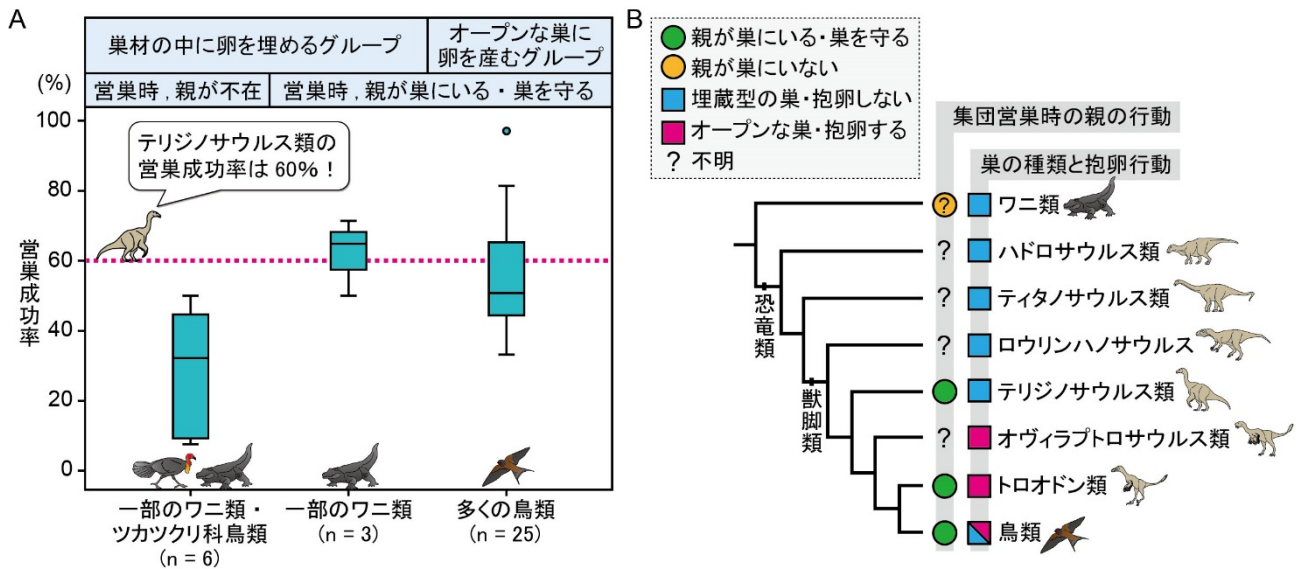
A

巣材の中に卵を埋めるグループ | オープンな巣に卵を産むグループ
営巣時，親が不在 | 営巣時，親が巣にいる・巣を守る

(%)
100
80
60
40
20
0

営巣成功率

テリジノサウルス類の営巣成功率は 60%！

一部のワニ類・ツカツクリ科鳥類
(n = 6)

一部のワニ類
(n = 3)

多くの鳥類
(n = 25)

B

親が巣にいる・巣を守る
親が巣にいない
埋蔵型の巣・抱卵しない
オープンな巣・抱卵する
? 不明

集団営巣時の親の行動
巣の種類と抱卵行動

? ワニ類
? ハドロサウルス類
? ティタノサウルス類
? ロウリンハノサウルス
テリジノサウルス類
? オヴィラプトロサウルス類
トロオドン類
鳥類

恐竜類
獣脚類